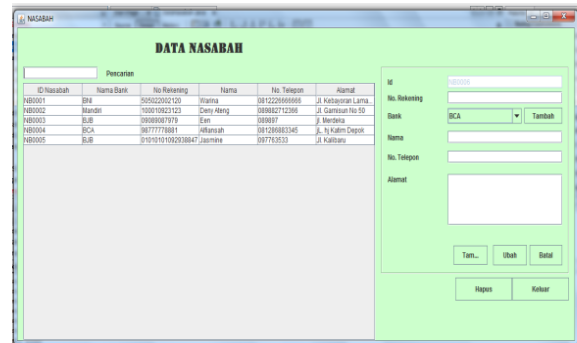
NASABAH

DATA NASABAH

Pencarian

| ID Nasabah | Nama Bank | No Rekening | Nama | No. Telepon | Alamat |
|---|---|---|---|---|---|
| NB0001 | BNI | 505022002120 | Warina | 0812226666666 | Jl. Kebayoran Lama... |
| NB0002 | Mandiri | 100010923123 | Deny Ateng | 089882712366 | Jl. Gamisun No 50 |
| NB0003 | BJB | 09089087979 | Een | 089897 | jl. Merdeka |
| NB0004 | BCA | 98777778881 | Alfiansah | 081286883345 | jL. hj Kalim Depok |
| NB0005 | BJB | 0101010109283884? | Jasmine | 097763533 | Jl. Kalibaru |

Id
NB0006
No. Rekening
Bank
BCA
Tambah
Nama
No. Telepon
Alamat

Tam...
Ubah
Batal
Hapus
Keluar